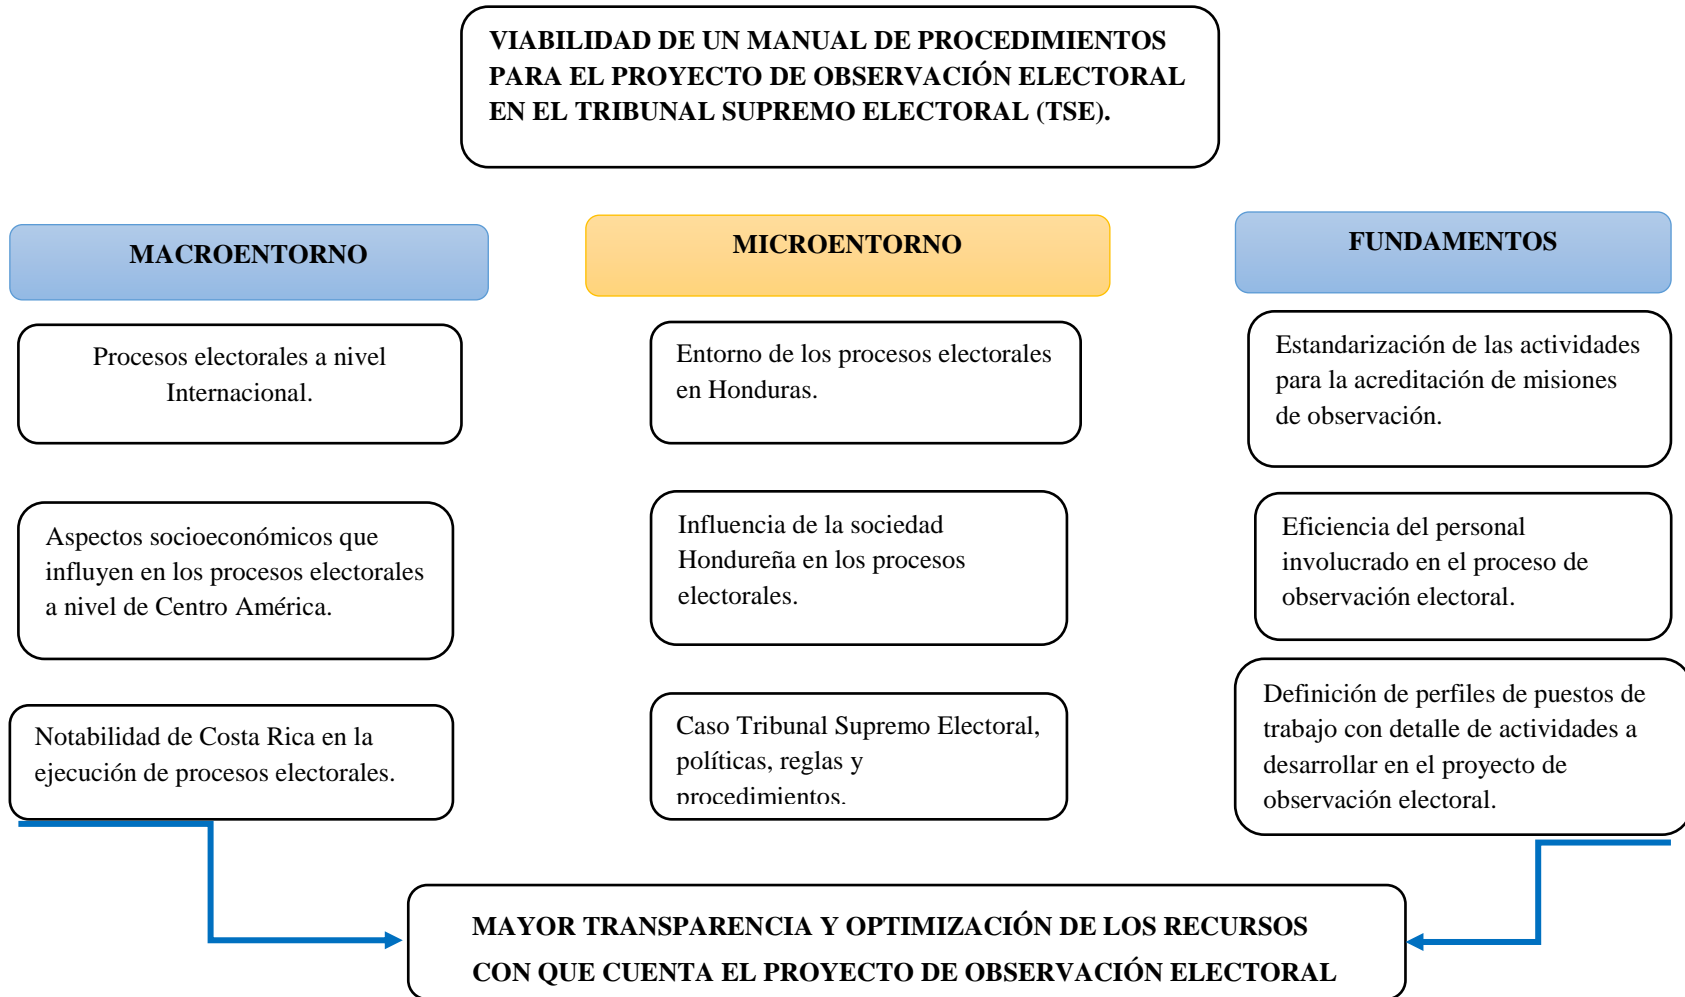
VIABILIDAD DE UN MANUAL DE PROCEDIMIENTOS PARA EL PROYECTO DE OBSERVACIÓN ELECTORAL EN EL TRIBUNAL SUPREMO ELECTORAL (TSE).

MACROENTORNO

Procesos electorales a nivel Internacional.

Aspectos socioeconómicos que influyen en los procesos electorales a nivel de Centro América.

Notabilidad de Costa Rica en la ejecución de procesos electorales.

MICROENTORNO

Entorno de los procesos electorales en Honduras.

Influencia de la sociedad Hondureña en los procesos electorales.

Caso Tribunal Supremo Electoral, políticas, reglas y procedimientos.

FUNDAMENTOS

Estandarización de las actividades para la acreditación de misiones de observación.

Eficiencia del personal involucrado en el proceso de observación electoral.

Definición de perfiles de puestos de trabajo con detalle de actividades a desarrollar en el proyecto de observación electoral.

MAYOR TRANSPARENCIA Y OPTIMIZACIÓN DE LOS RECURSOS CON QUE CUENTA EL PROYECTO DE OBSERVACIÓN ELECTORAL